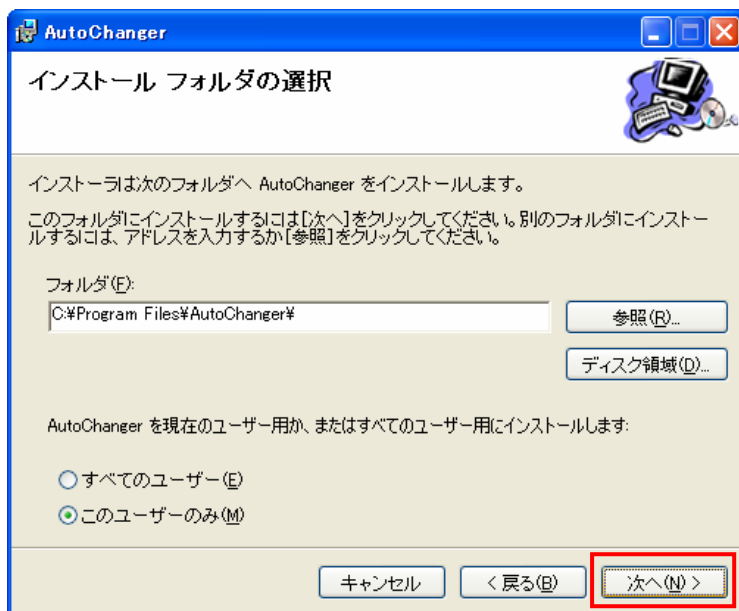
AutoChanger

インストール フォルダの選択

インストーラは次のフォルダへ AutoChanger をインストールします。

このフォルダにインストールするには[次へ]をクリックしてください。別のフォルダにインストールするには、アドレスを入力するか[参照]をクリックしてください。

フォルダ(F):

C:¥Program Files¥AutoChanger¥

参照(R)...

ディスク領域(D)...

AutoChanger を現在のユーザー用か、またはすべてのユーザー用にインストールします:

すべてのユーザー(E)

このユーザーのみ(M)

キャンセル

< 戻る(B)

次へ(N) >